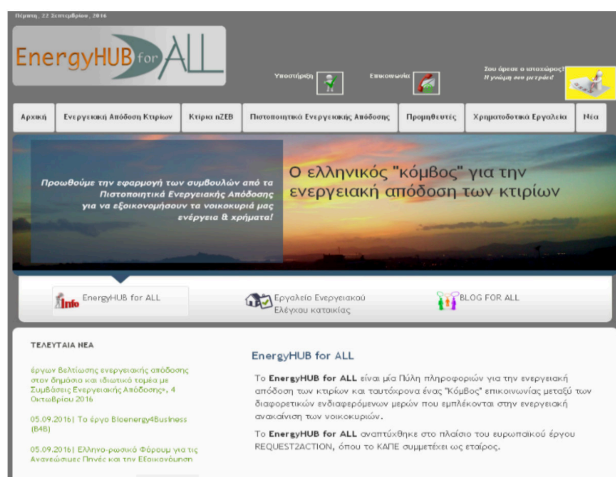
Πέμπτη, 22 Σεπτεμβρίου, 2016

EnergyHUB for ALL

Υποστήριξη

Επικοινωνία

Σου άρεσε η ιστοσελίδα; Η γνώμη σου μετράει!

Αρχική | Ενεργειακή Απόδοση Κτιρίων | Κτίρια nZEB | Πιστοποιητικό Ενεργειακής Απόδοσης | Προμηθευτές | Χρηματοδοτικά Εργαλεία | Νέα

Προωθούμε την εφαρμογή των συμβουλών από το Πιστοποιητικό Ενεργειακής Απόδοσης για να εξοικονομήσουν τα νοικοκυριά μας ενέργεια & χρήματα!

Ο ελληνικός "κόμβος" για την ενεργειακή απόδοση των κτιρίων

Info EnergyHUB for ALL

Εργαλείο Ενεργειακού Ελέγχου κατοικίας

BLOG FOR ALL

ΤΕΛΕΥΤΑΙΑ ΝΕΑ

έργων Βελτίωσης ενεργειακής απόδοσης στον δημόσιο και ιδιωτικό τομέα με Συμβάσεις Ενεργειακής Απόδοσης», 4 Οκτωβρίου 2016

05.09.2016| Το έργο Bioenergy4Business (B4B)

05.09.2016| Ελληνο-ρωσικό Φόρουμ για τις Ανανεώσιμες Πηγές και την Εξοικονόμηση

EnergyHUB for ALL

Το EnergyHUB for ALL είναι μία Πύλη πληροφοριών για την ενεργειακή απόδοση των κτιρίων και ταυτόχρονα ένας "Κόμβος" επικοινωνίας μεταξύ των διαφορετικών ενδιαφερόμενων μερών που εμπλέκονται στην ενεργειακή ανακαίνιση των νοικοκυριών.

Το EnergyHUB for ALL αναπτύχθηκε στο πλαίσιο του ευρωπαϊκού έργου REQUEST2ACTION, όπου το ΚΑΠΕ συμμετέχει ως εταίρος.